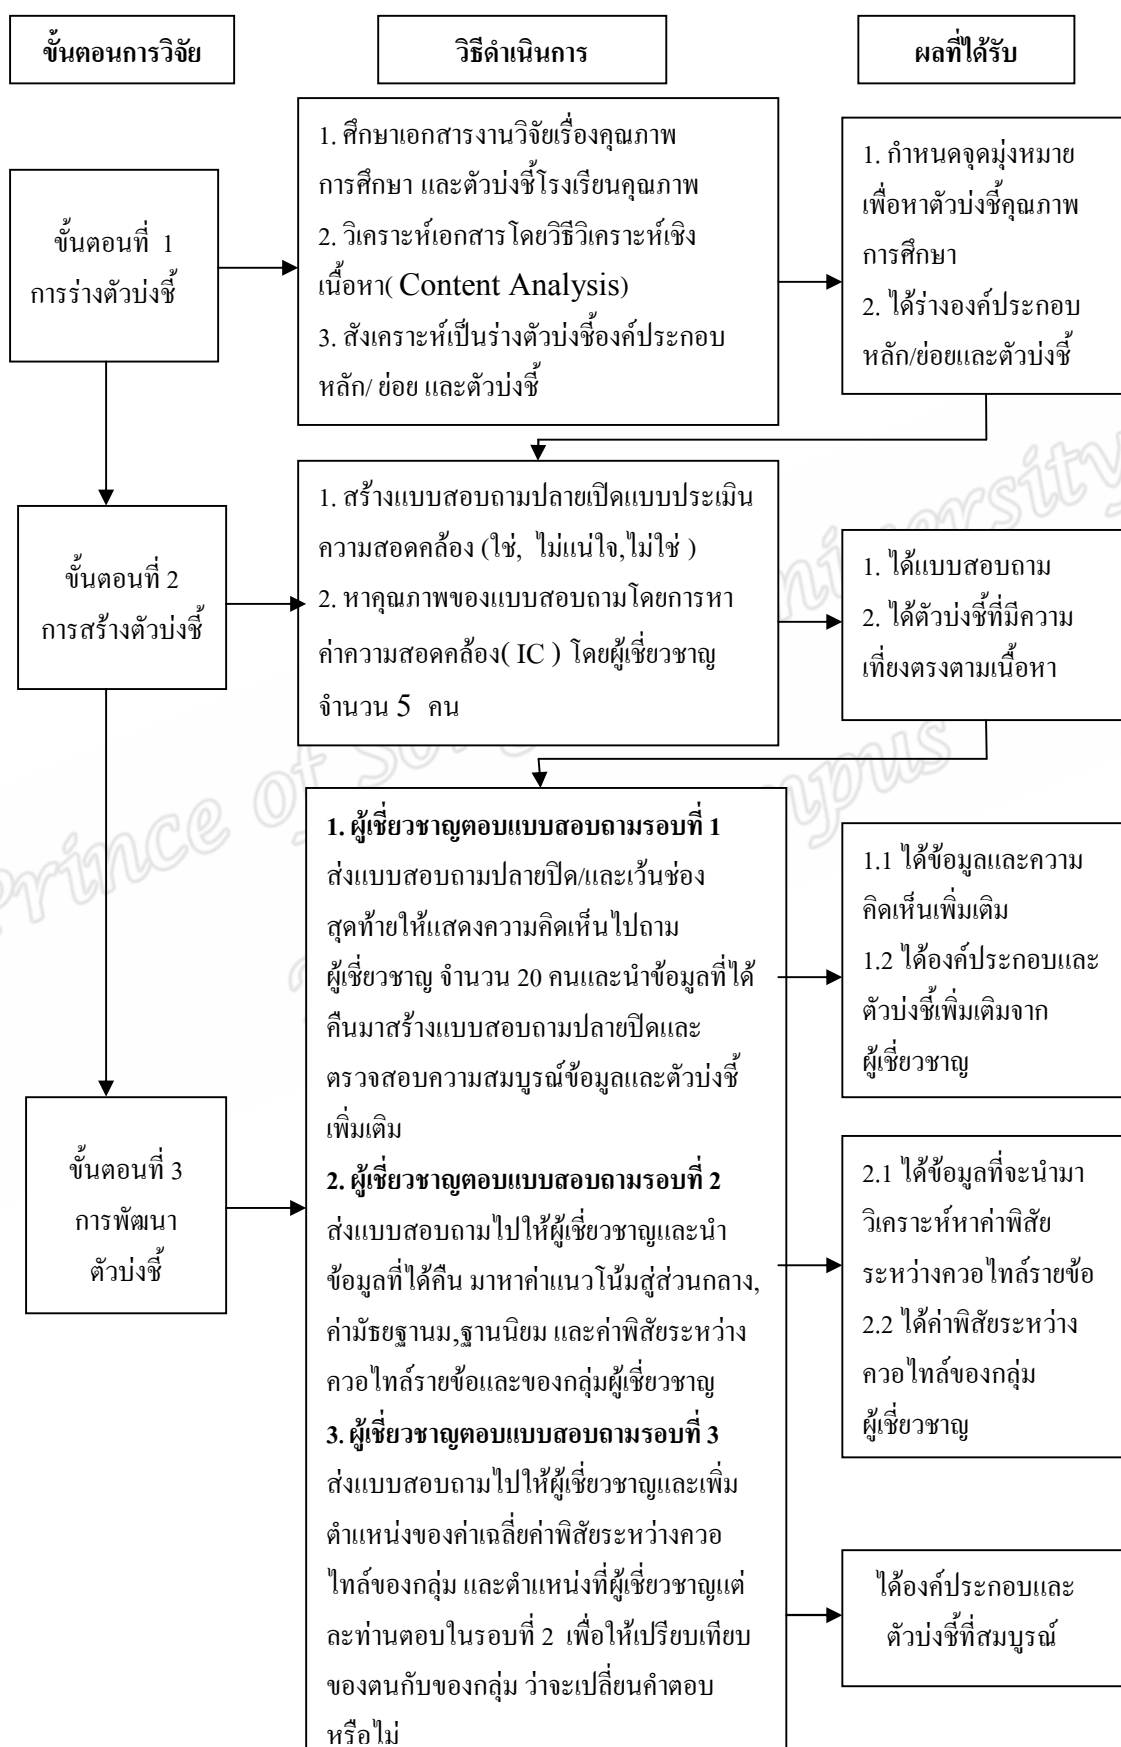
ขั้นตอนการวิจัย

วิธีดำเนินการ

ผลที่ได้รับ

ขั้นตอนที่ 1 การร่างตัวบ่งชี้

1. ศึกษาเอกสารงานวิจัยเรื่องคุณภาพการศึกษา และตัวบ่งชี้โรงเรียนคุณภาพ
2. วิเคราะห์เอกสารโดยวิธีวิเคราะห์เชิงเนื้อหา( Content Analysis)
3. สังเคราะห์เป็นร่างตัวบ่งชี้องค์ประกอบหลัก/ ย่อย และตัวบ่งชี้

1. กำหนดจุดมุ่งหมายเพื่อหาตัวบ่งชี้คุณภาพการศึกษา
2. ได้ร่างองค์ประกอบหลัก/ย่อยและตัวบ่งชี้

ขั้นตอนที่ 2 การสร้างตัวบ่งชี้

1. สร้างแบบสอบถามปลายเปิดแบบประเมินความสอดคล้อง (ใช่, ไม่แน่ใจ,ไม่ใช่ )
2. หาคุณภาพของแบบสอบถามโดยการหาค่าความสอดคล้อง( IC ) โดยผู้เชี่ยวชาญ จำนวน 5 คน

1. ได้แบบสอบถาม
2. ได้ตัวบ่งชี้ที่มีความเที่ยงตรงตามเนื้อหา

ขั้นตอนที่ 3 การพัฒนาตัวบ่งชี้

**1. ผู้เชี่ยวชาญตอบแบบสอบถามรอบที่ 1**
ส่งแบบสอบถามปลายปิด/และเว้นช่องสุดท้ายให้แสดงความคิดเห็นไปถามผู้เชี่ยวชาญ จำนวน 20 คนและนำข้อมูลที่ได้คืนมาสร้างแบบสอบถามปลายปิดและตรวจสอบความสมบูรณ์ข้อมูลและตัวบ่งชี้เพิ่มเติม
**2. ผู้เชี่ยวชาญตอบแบบสอบถามรอบที่ 2**
ส่งแบบสอบถามไปให้ผู้เชี่ยวชาญและนำข้อมูลที่ได้คืน มาหาค่าแนวโน้มสู่ส่วนกลาง, ค่ามัธยฐานม,ฐานนิยม และค่าพิสัยระหว่างควอไทล์รายข้อและของกลุ่มผู้เชี่ยวชาญ
**3. ผู้เชี่ยวชาญตอบแบบสอบถามรอบที่ 3**
ส่งแบบสอบถามไปให้ผู้เชี่ยวชาญและเพิ่มตำแหน่งของค่าเฉลี่ยค่าพิสัยระหว่างควอไทล์ของกลุ่ม และตำแหน่งที่ผู้เชี่ยวชาญแต่ละท่านตอบในรอบที่ 2 เพื่อให้เปรียบเทียบของตนกับของกลุ่ม ว่าจะเปลี่ยนคำตอบหรือไม่

1.1 ได้ข้อมูลและความคิดเห็นเพิ่มเติม
1.2 ได้องค์ประกอบและตัวบ่งชี้เพิ่มเติมจากผู้เชี่ยวชาญ

2.1 ได้ข้อมูลที่จะนำมาวิเคราะห์หาค่าพิสัยระหว่างควอไทล์รายข้อ
2.2 ได้ค่าพิสัยระหว่างควอไทล์ของกลุ่มผู้เชี่ยวชาญ

ได้องค์ประกอบและตัวบ่งชี้ที่สมบูรณ์